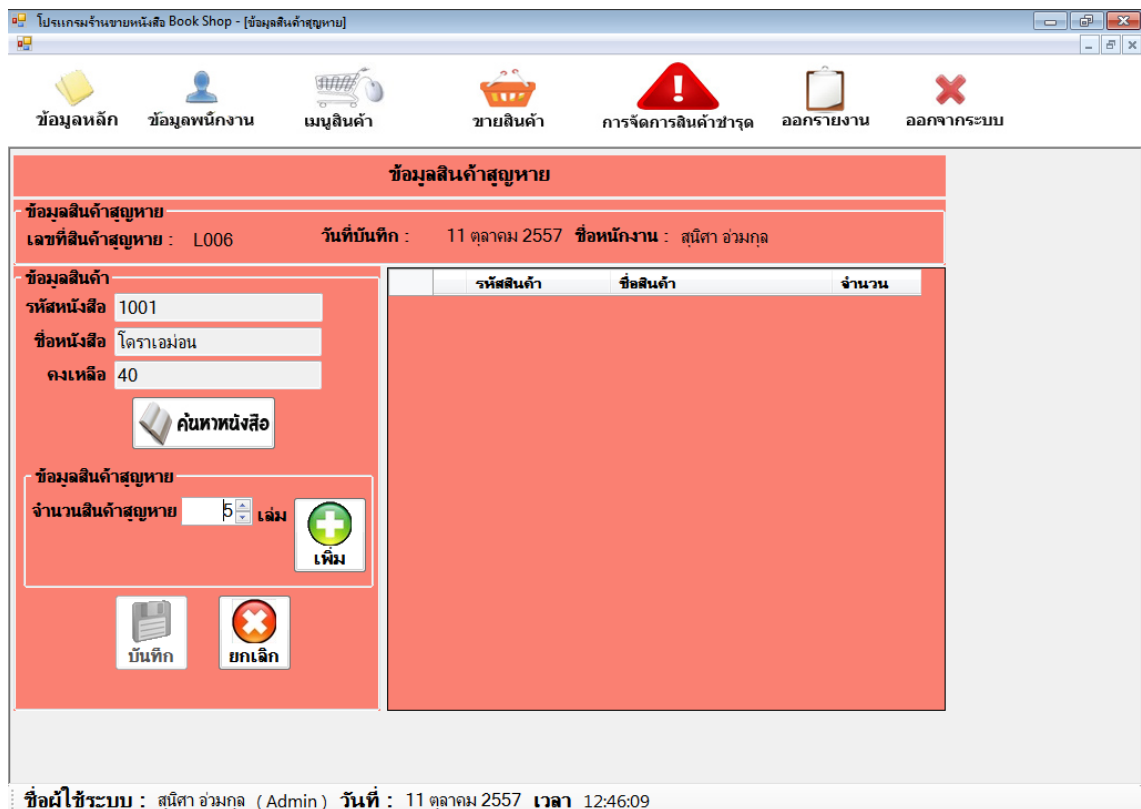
โปรแกรมร้านขายหนังสือ Book Shop - [ข้อมูลสินค้าสูญหาย]

ข้อมูลหลัก ข้อมูลพนักงาน เมนูสินค้า ขายสินค้า การจัดการสินค้าชำรุด ออกรายงาน ออกจากระบบ

ข้อมูลสินค้าสูญหาย

ข้อมูลสินค้าสูญหาย
เลขที่สินค้าสูญหาย : L006 วันที่บันทึก : 11 ตุลาคม 2557 ชื่อพนักงาน : สุนิศา อ่วมกุล

ข้อมูลสินค้า
รหัสหนังสือ 1001
ชื่อหนังสือ โดราเอม่อน
คงเหลือ 40
ค้นหาหนังสือ

ข้อมูลสินค้าสูญหาย
จำนวนสินค้าสูญหาย 5 เล่ม
เพิ่ม

บันทึก ยกเลิก

| | รหัสสินค้า | ชื่อสินค้า | จำนวน |
|---|---|---|---|

ชื่อผู้ใช้ระบบ : สุนิศา อ่วมกุล ( Admin ) วันที่ : 11 ตุลาคม 2557 เวลา 12:46:09